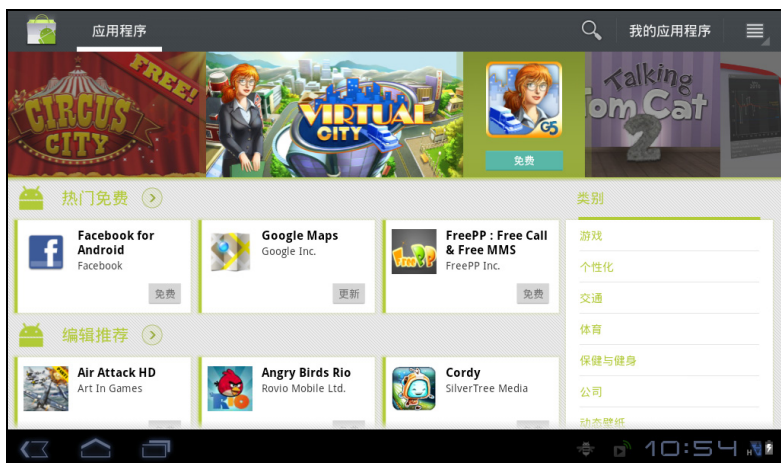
应用程序

我的应用程序

CIRCUS CITY FREE!

VIRTUAL CITY

G5

免费

Talking Tom Cat 2

热门免费

Facebook for Android
Facebook
免费

Google Maps
Google Inc.
更新

FreePP : Free Call & Free MMS
FreePP Inc.
免费

编辑推荐

Air Attack HD
Art In Games

Angry Birds Rio
Rovio Mobile Ltd.

Cordy
SilverTree Media

类别

游戏

个性化

交通

体育

保健与健身

公司

动态壁纸

10:54